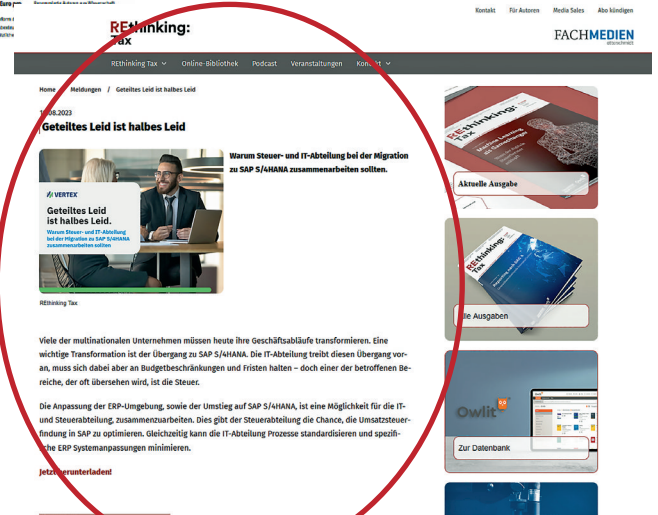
Euro

Kontakt Für Autoren Media Sales Abo kündigen

REthinking: Tax

FACHMEDIEN

REthinking Tax ⌄ Online-Bibliothek Podcast Veranstaltungen Kontakt ⌄

Home / Meldungen / Geteiltes Leid ist halbes Leid

1.08.2023

Geteiltes Leid ist halbes Leid

VERTEX

Geteiltes Leid ist halbes Leid.

Warum Steuer- und IT-Abteilung bei der Migration zu SAP S/4HANA zusammenarbeiten sollten

REthinking Tax

Warum Steuer- und IT-Abteilung bei der Migration zu SAP S/4HANA zusammenarbeiten sollten.

Viele der multinationalen Unternehmen müssen heute ihre Geschäftsabläufe transformieren. Eine wichtige Transformation ist der Übergang zu SAP S/4HANA. Die IT-Abteilung treibt diesen Übergang voran, muss sich dabei aber an Budgetbeschränkungen und Fristen halten – doch einer der betroffenen Bereiche, der oft übersehen wird, ist die Steuer.

Die Anpassung der ERP-Umgebung, sowie der Umstieg auf SAP S/4HANA, ist eine Möglichkeit für die IT- und Steuerabteilung, zusammenzuarbeiten. Dies gibt der Steuerabteilung die Chance, die Umsatzsteuerfindung in SAP zu optimieren. Gleichzeitig kann die IT-Abteilung Prozesse standardisieren und spezifische ERP Systemanpassungen minimieren.

Jetzt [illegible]unterladen!

Aktuelle Ausgabe

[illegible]lle Ausgaben

Owlit

Zur Datenbank